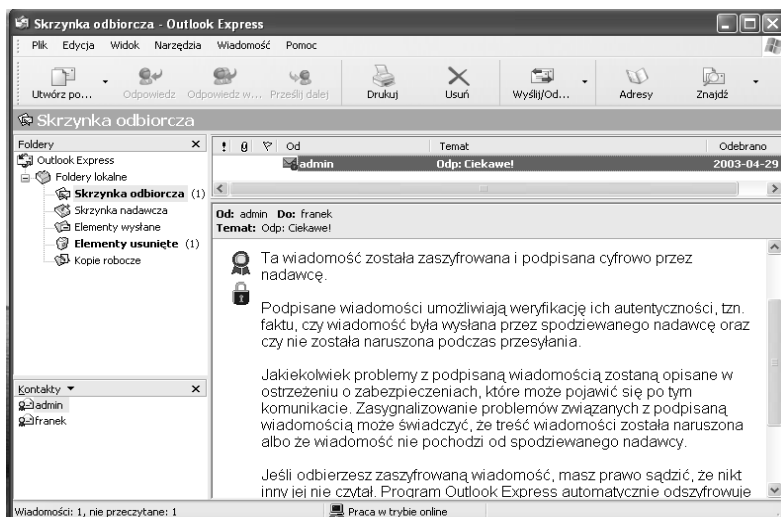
Skrzynka odbiorcza - Outlook Express

Plik Edycja Widok Narzędzia Wiadomość Pomoc

Utwórz po... Odpowiedz Odpowiedz w... Prześlij dalej Drukuj Usuń Wyślij/Od... Adresy Znajdź

Skrzynka odbiorcza

Foldery ×
Outlook Express
Foldery lokalne
Skrzynka odbiorcza (1)
Skrzynka nadawcza
Elementy wysłane
Elementy usunięte (1)
Kopie robocze

Kontakty ▾ ×
admin
franek

| ! | 0 | ▽ | Od | Temat | Odebrano |
|---|---|---|---|---|---|
| | | | admin | Odp: Ciekawe! | 2003-04-29 |

Od: admin Do: franek
Temat: Odp: Ciekawe!

Ta wiadomość została zaszyfrowana i podpisana cyfrowo przez nadawcę.

Podpisane wiadomości umożliwiają weryfikację ich autentyczności, tzn. faktu, czy wiadomość była wysłana przez spodziewanego nadawcę oraz czy nie została naruszona podczas przesyłania.

Jakiekolwiek problemy z podpisaną wiadomością zostaną opisane w ostrzeżeniu o zabezpieczeniach, które może pojawić się po tym komunikacie. Zasygnalizowanie problemów związanych z podpisaną wiadomością może świadczyć, że treść wiadomości została naruszona albo że wiadomość nie pochodzi od spodziewanego nadawcy.

Jeśli odbierzesz zaszyfrowaną wiadomość, masz prawo sądzić, że nikt inny jej nie czytał. Program Outlook Express automatycznie odszyfrowuje

Wiadomości: 1, nie przeczytane: 1
Praca w trybie online